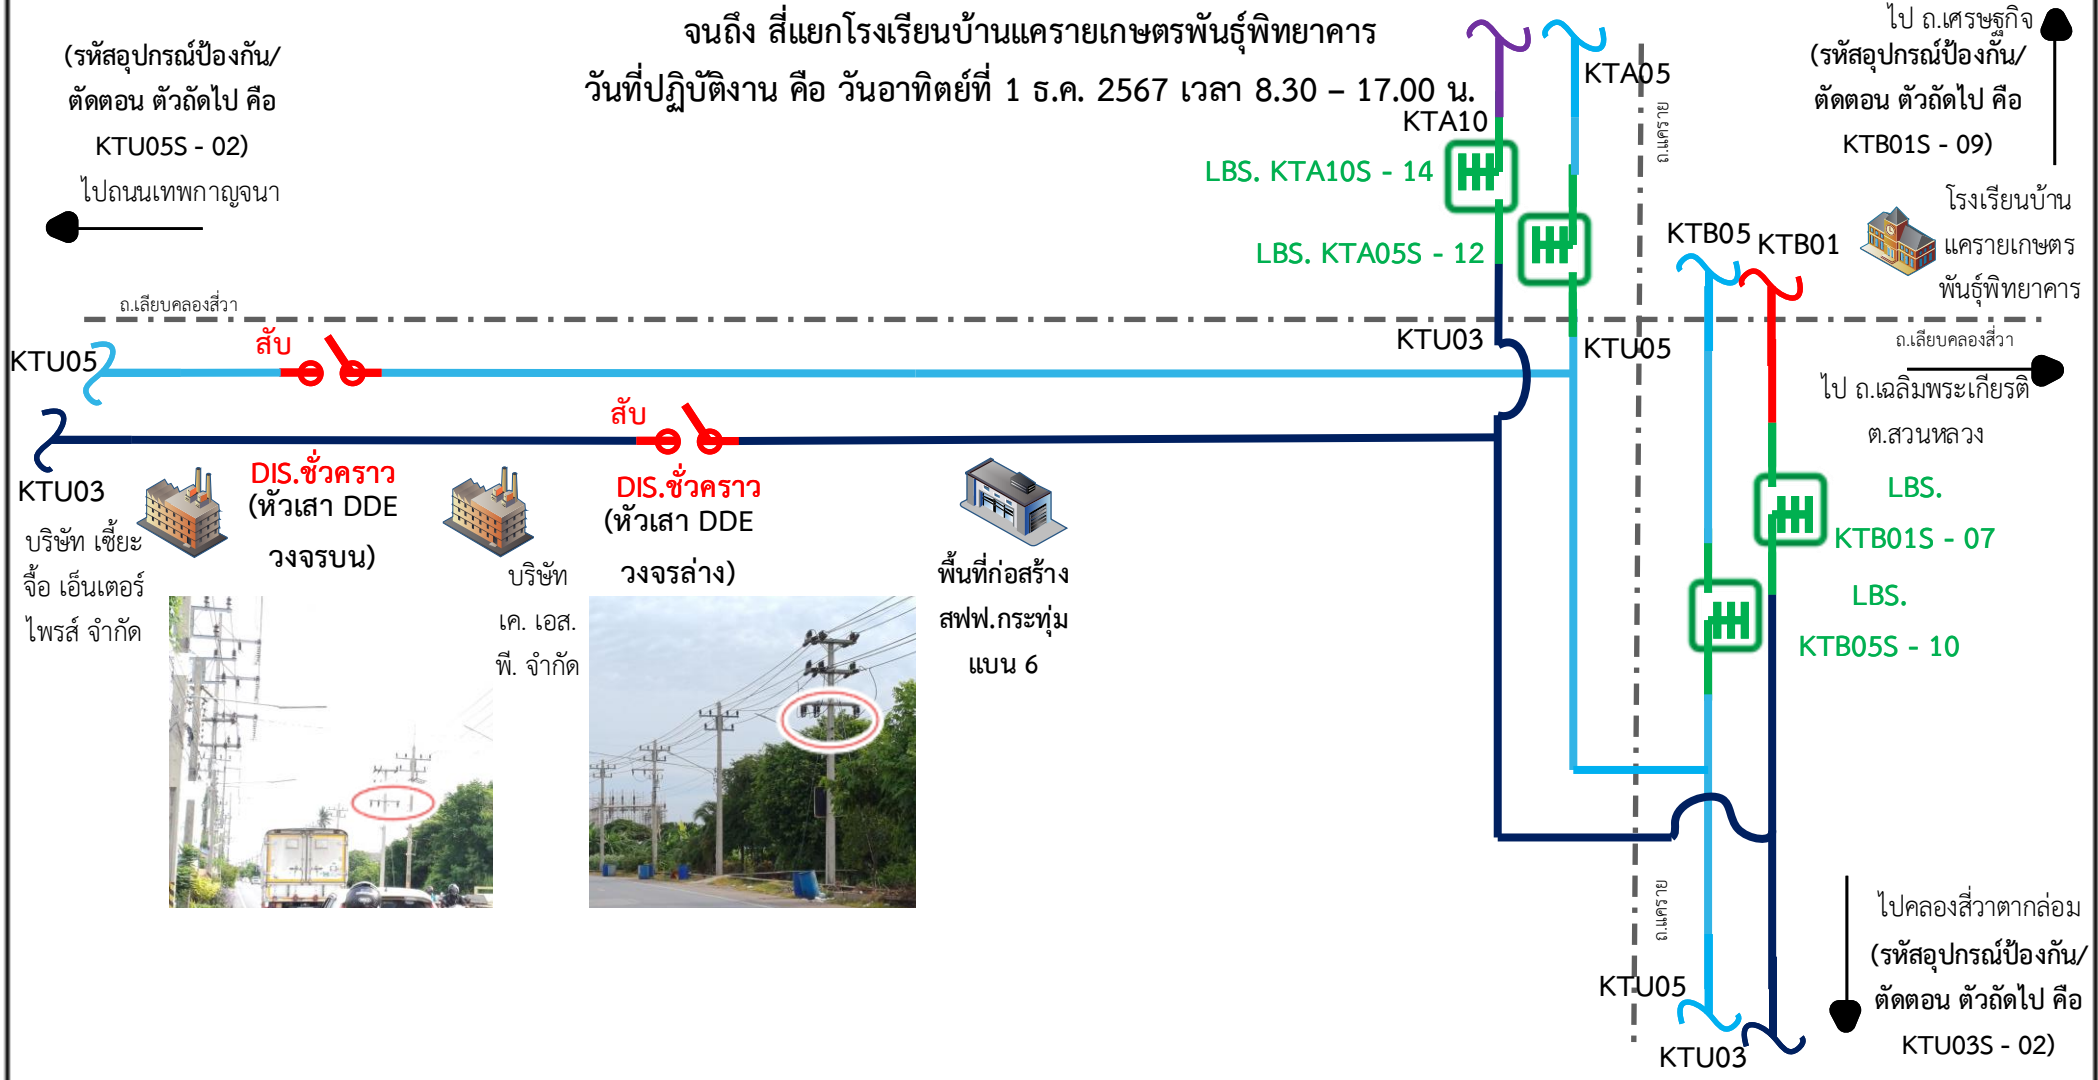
(รหัสอุปกรณ์ป้องกัน/
ตัดตอน ตัวถัดไป คือ
KTU05S - 02)
ไปถนนเทพกาญจนา

จนถึง สี่แยกโรงเรียนบ้านแคลายเกษตรพันธุ์พิทยาคาร
วันที่ปฏิบัติงาน คือ วันอาทิตย์ที่ 1 ธ.ค. 2567 เวลา 8.30 – 17.00 น.

KTA10
LBS. KTA10S - 14
LBS. KTA05S - 12
KTA05
ถ.แคราย

ไป ถ.เศรษฐกิจ
(รหัสอุปกรณ์ป้องกัน/
ตัดตอน ตัวถัดไป คือ
KTB01S - 09)

โรงเรียนบ้าน
แครายเกษตร
พันธุ์พิทยาคาร
KTB05
KTB01

ถ.เลียบคลองสี่วา
สับ
KTU05
KTU03
KTU05
ถ.เลียบคลองสี่วา
ไป ถ.เฉลิมพระเกียรติ
ต.สวนหลวง

สับ
KTU03
DIS.ชั่วคราว
(หัวเสา DDE
วงจรบน)
บริษัท เซี่ยะ
จื้อ เอ็นเตอร์
ไพรส์ จำกัด

บริษัท
เค. เอส.
พี. จำกัด

DIS.ชั่วคราว
(หัวเสา DDE
วงจรล่าง)

พื้นที่ก่อสร้าง
สฟฟ.กระทุ่ม
แบน 6

LBS.
KTB01S - 07
LBS.
KTB05S - 10

ถ.แคราย
KTU05
KTU03

ไปคลองสี่วาตากล่อม
(รหัสอุปกรณ์ป้องกัน/
ตัดตอน ตัวถัดไป คือ
KTU03S - 02)